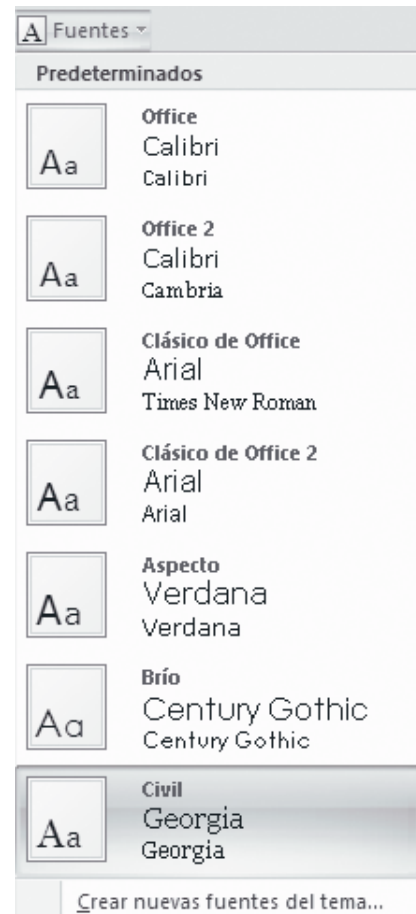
A Fuentes

Predeterminados

Aa
Office
Calibri
Calibri

Aa
Office 2
Calibri
Cambria

Aa
Clásico de Office
Arial
Times New Roman

Aa
Clásico de Office 2
Arial
Arial

Aa
Aspecto
Verdana
Verdana

Aa
Brío
Century Gothic
Century Gothic

Aa
Civil
Georgia
Georgia

Crear nuevas fuentes del tema...